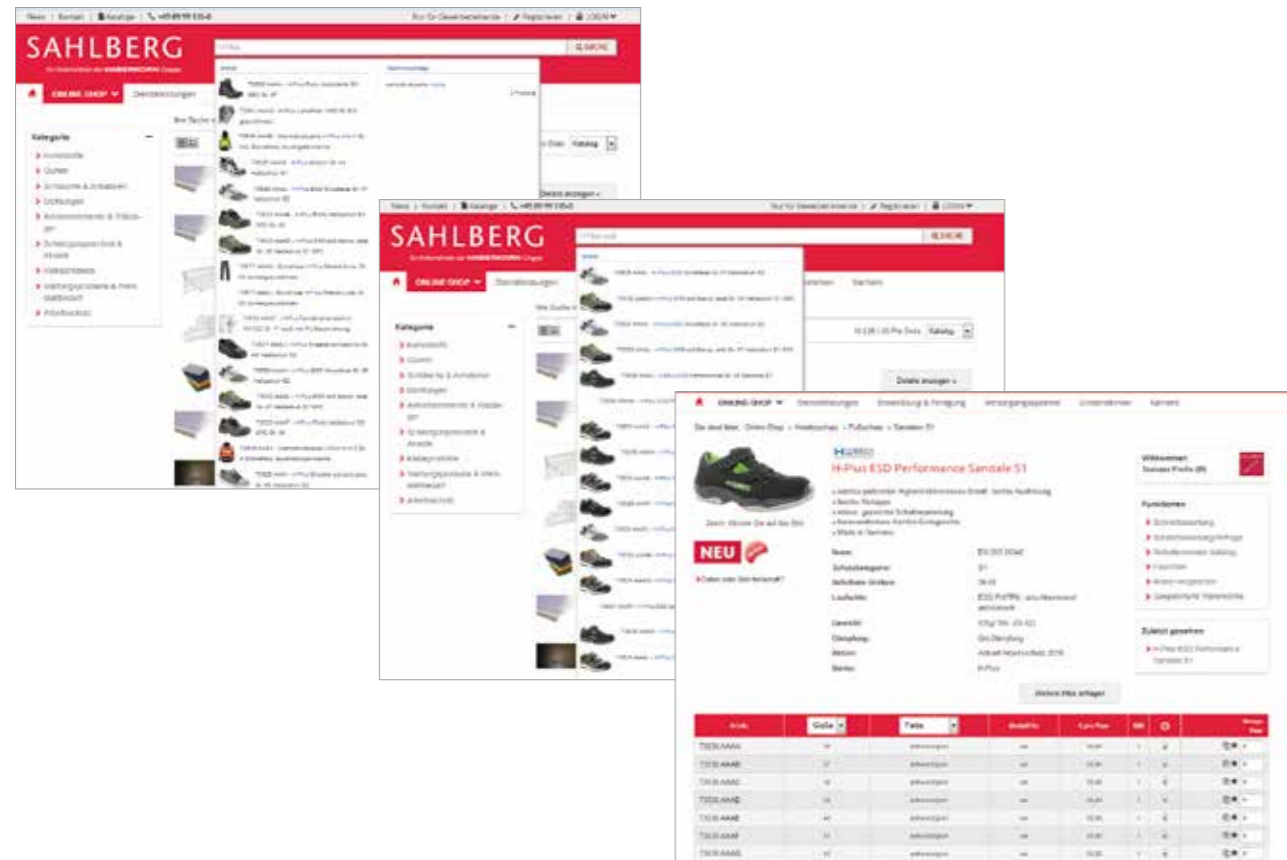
News | Kontakt | Kataloge | +49 89 99 535-0 | Nur für Gewerbetreibende | Registrieren | LOGIN

SAHLBERG

H-Plus

SUCHE

ONLINE SHOP | Dienstleistungen

Kategorie

Kunststoffe
Gummi
Schläuche & Armaturen
Dichtungen
Antriebselemente & Wälzlager
Schleifgeräte & Zubehör
Werkzeuge
Werkzeugsysteme & Werkstattbedarf
Arbeitsschutz

Details anzeigen

News | Kontakt | Kataloge | +49 89 99 535-0 | Nur für Gewerbetreibende | Registrieren | LOGIN

SAHLBERG

SUCHE

ONLINE SHOP | Dienstleistungen

Kategorie

Kunststoffe
Gummi
Schläuche & Armaturen
Dichtungen
Antriebselemente & Wälzlager
Schleifgeräte & Zubehör
Werkzeuge
Werkzeugsysteme & Werkstattbedarf
Arbeitsschutz

Katalog

Details anzeigen

ONLINE SHOP | Dienstleistungen | Entwicklung & Fertigung | Versorgungssysteme | Unternehmen | Karriere

H-Plus ESD Performance Sandale S1

NEU

Willkommen

Funktionen

Zuletzt gesehen

H-Plus ESD Performance Sandale S1

Weitere Infos anfragen

| Artikel | Größe | Farbe | | | | | |
|---|---|---|---|---|---|---|---|
| 72635 AAAB | | | | | | | |
| 72635 AAAC | | | | | | | |
| 72635 AAAD | | | | | | | |
| 72635 AAAE | | | | | | | |
| 72635 AAAE | | | | | | | |
| 72635 AAAF | | | | | | | |
| 72635 AAAG | | | | | | | |